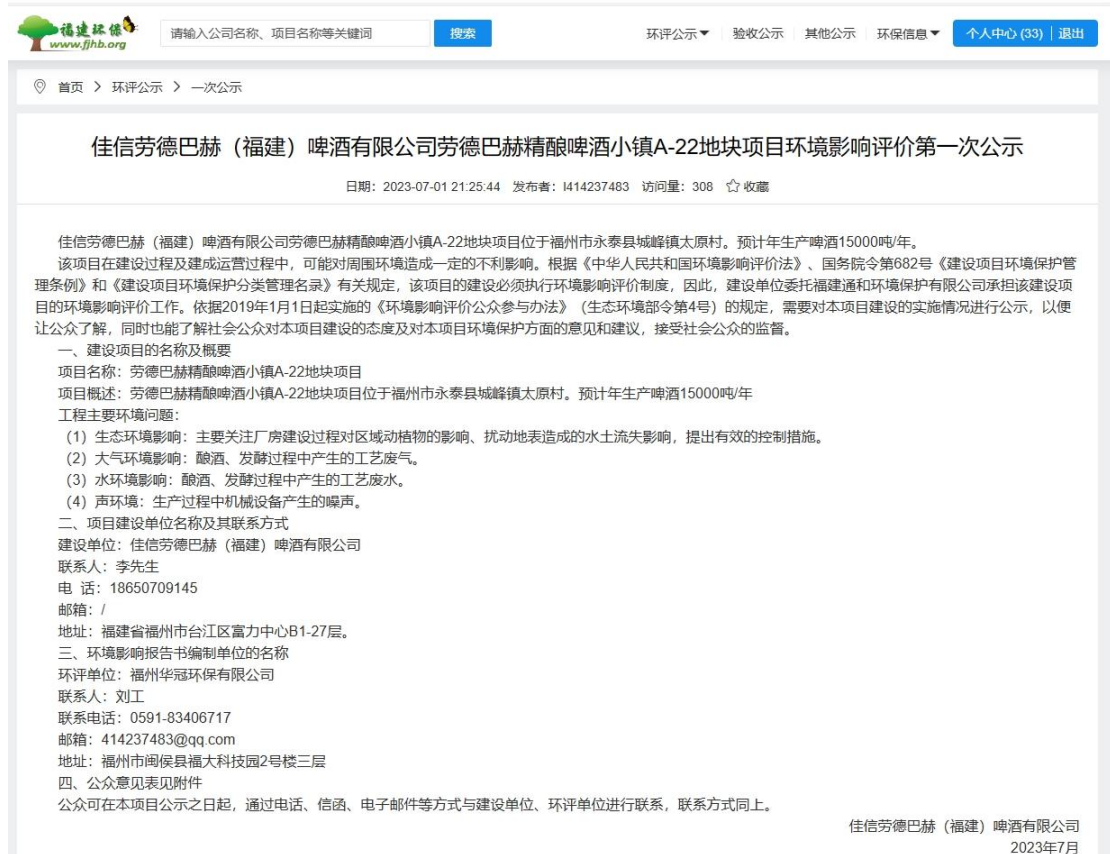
福建环保
www.fjhb.org

请输入公司名称、项目名称等关键词 搜索

环评公示 验收公示 其他公示 环保信息 个人中心 (33) | 退出

首页 > 环评公示 > 一次公示

佳信劳德巴赫（福建）啤酒有限公司劳德巴赫精酿啤酒小镇A-22地块项目环境影响评价第一次公示

日期：2023-07-01 21:25:44 发布者：I414237483 访问量：308 收藏

佳信劳德巴赫（福建）啤酒有限公司劳德巴赫精酿啤酒小镇A-22地块项目位于福州市永泰县城峰镇太原村。预计年生产啤酒15000吨/年。

该项目在建设过程及建成运营过程中，可能对周围环境造成一定的不利影响。根据《中华人民共和国环境影响评价法》、国务院令第682号《建设项目环境保护管理条例》和《建设项目环境保护分类管理名录》有关规定，该项目的建设必须执行环境影响评价制度，因此，建设单位委托福建通和环境保护有限公司承担该建设项目的环境影响评价工作。依据2019年1月1日起实施的《环境影响评价公众参与办法》（生态环境部令第4号）的规定，需要对本项目建设的实施情况进行公示，以便让公众了解，同时也能了解社会公众对本项目建设的态度及对本项目环境保护方面的意见和建议，接受社会公众的监督。

一、建设项目的名称及概要

项目名称：劳德巴赫精酿啤酒小镇A-22地块项目

项目概述：劳德巴赫精酿啤酒小镇A-22地块项目位于福州市永泰县城峰镇太原村。预计年生产啤酒15000吨/年

工程主要环境问题：

（1）生态环境影响：主要关注厂房建设过程对区域动植物的影响、扰动地表造成的水土流失影响，提出有效的控制措施。

（2）大气环境影响：酿酒、发酵过程中产生的工艺废气。

（3）水环境影响：酿酒、发酵过程中产生的工艺废水。

（4）声环境：生产过程中机械设备产生的噪声。

二、项目建设单位名称及其联系方式

建设单位：佳信劳德巴赫（福建）啤酒有限公司

联系人：李先生

电 话：18650709145

邮箱：/

地址：福建省福州市台江区富力中心B1-27层。

三、环境影响报告书编制单位的名称

环评单位：福州华冠环保有限公司

联系人：刘工

联系电话：0591-83406717

邮箱：414237483@qq.com

地址：福州市闽侯县福大科技园2号楼三层

四、公众意见表见附件

公众可在本项目公示之日起，通过电话、信函、电子邮件等方式与建设单位、环评单位进行联系，联系方式同上。

佳信劳德巴赫（福建）啤酒有限公司

2023年7月